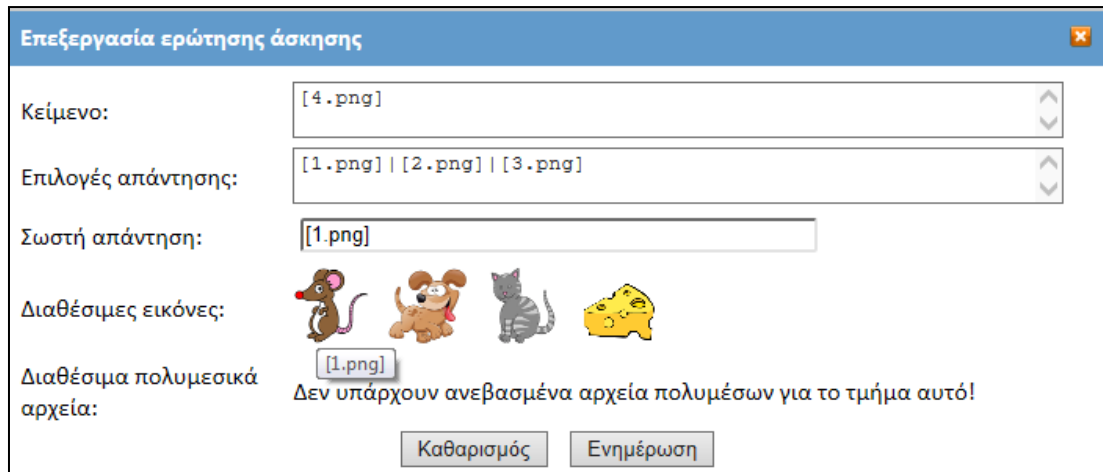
Επεξεργασία ερώτησης άσκησης

Κείμενο: [4.png]

Επιλογές απάντησης: [1.png]|[2.png]|[3.png]

Σωστή απάντηση: [1.png]

Διαθέσιμες εικόνες:

[1.png]

Διαθέσιμα πολυμεσικά αρχεία: Δεν υπάρχουν ανεβασμένα αρχεία πολυμέσων για το τμήμα αυτό!

Καθαρισμός Ενημέρωση